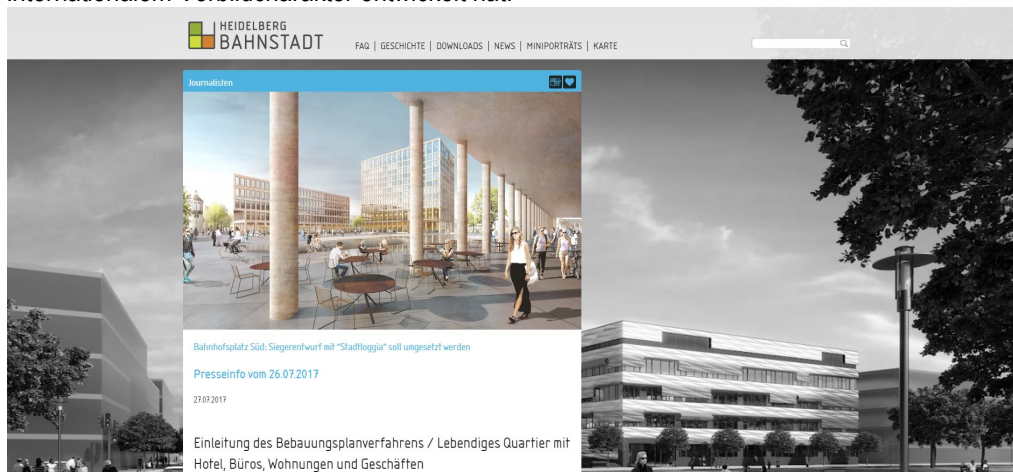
internationalem Vorbildcharakter entwickelt hat.

HEIDELBERG BAHNSTADT

FAQ | GESCHICHTE | DOWNLOADS | NEWS | MINIPORTRÄTS | KARTE

Journalisten

Bahnhofsplatz Süd: Siegerentwurf mit "Stadtloggia" soll umgesetzt werden

Presseinfo vom 26.07.2017

27.07.2017

Einleitung des Bebauungsplanverfahrens / Lebendiges Quartier mit Hotel, Büros, Wohnungen und Geschäften